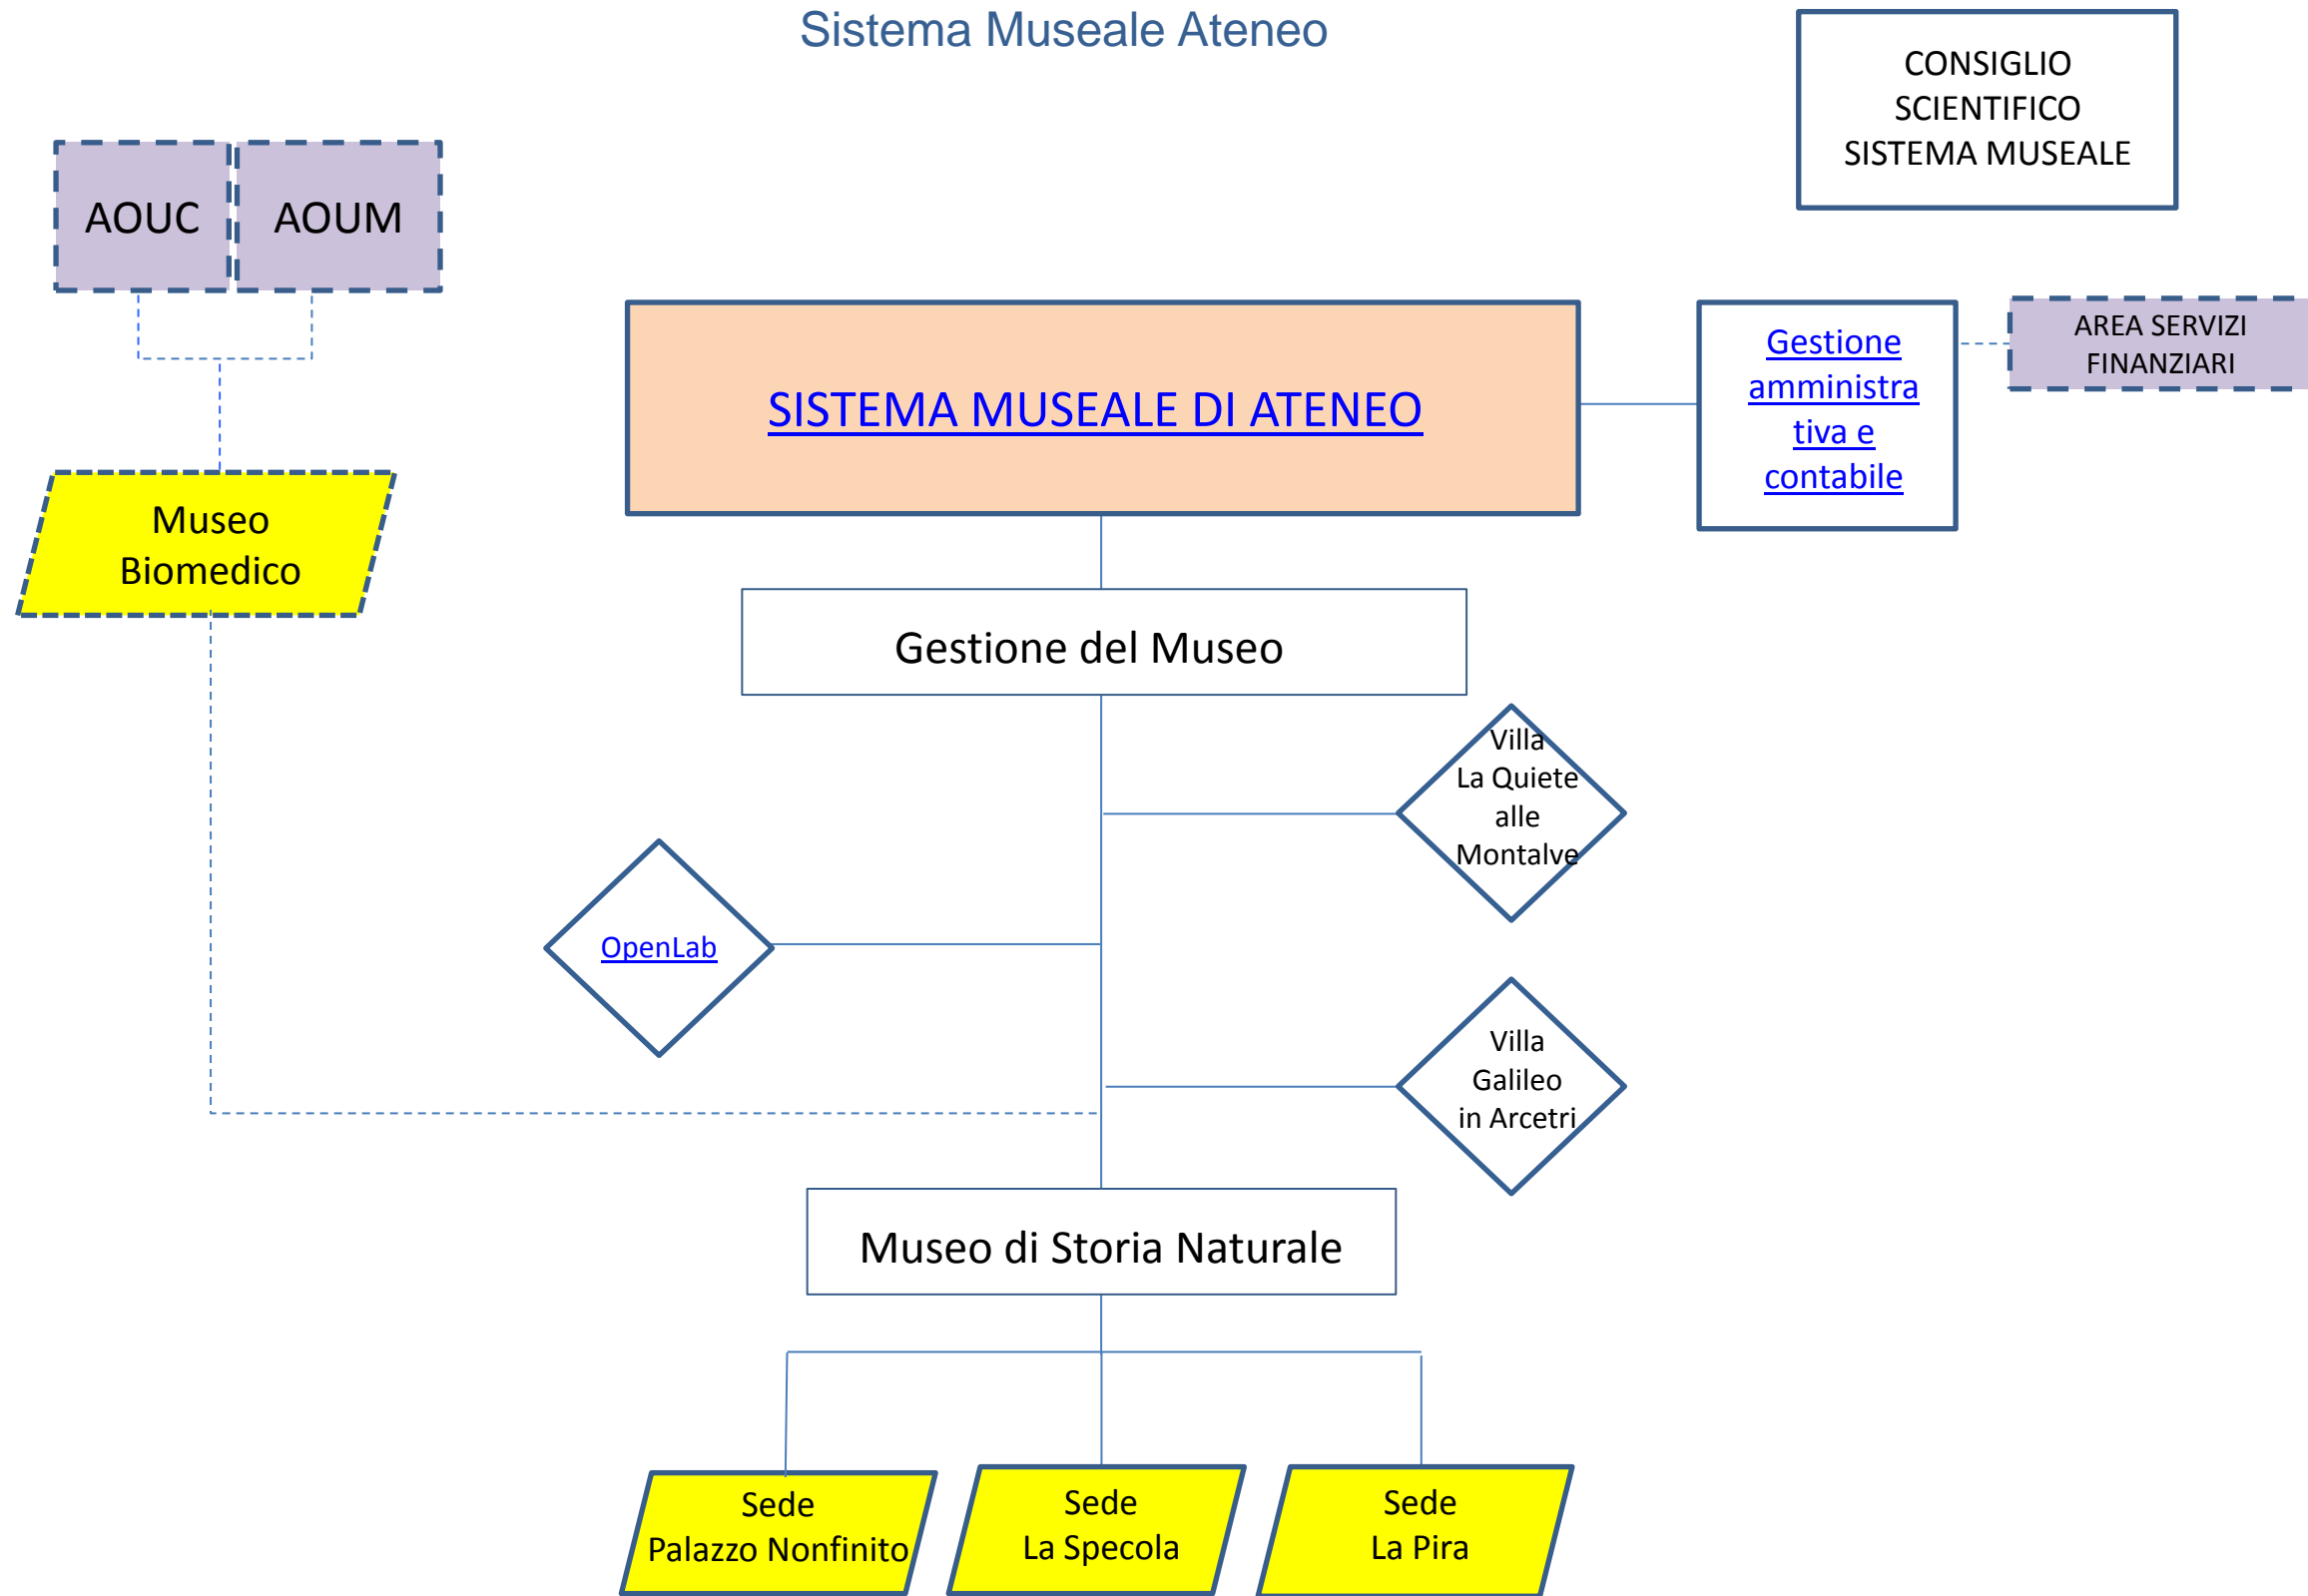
Sistema Museale Ateneo

CONSIGLIO SCIENTIFICO SISTEMA MUSEALE

AOUC

AOUM

SISTEMA MUSEALE DI ATENEO

Gestione amministrativa e contabile

AREA SERVIZI FINANZIARI

Museo Biomedico

Gestione del Museo

Villa La Quiete alle Montalve

OpenLab

Villa Galileo in Arcetri

Museo di Storia Naturale

Sede Palazzo Nonfinito

Sede La Specola

Sede La Pira